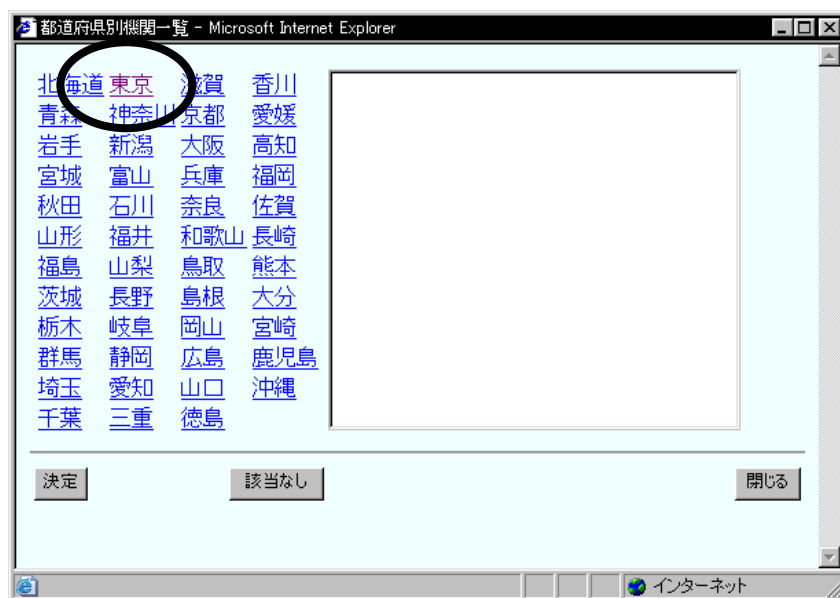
都道府県別機関一覧 - Microsoft Internet Explorer

北海道 東京 滋賀 香川
青森 神奈川 京都 愛媛
岩手 新潟 大阪 高知
宮城 富山 兵庫 福岡
秋田 石川 奈良 佐賀
山形 福井 和歌山 長崎
福島 山梨 鳥取 熊本
茨城 長野 島根 大分
栃木 岐阜 岡山 宮崎
群馬 静岡 広島 鹿児島
埼玉 愛知 山口 沖縄
千葉 三重 徳島

決定
該当なし
閉じる

インターネット